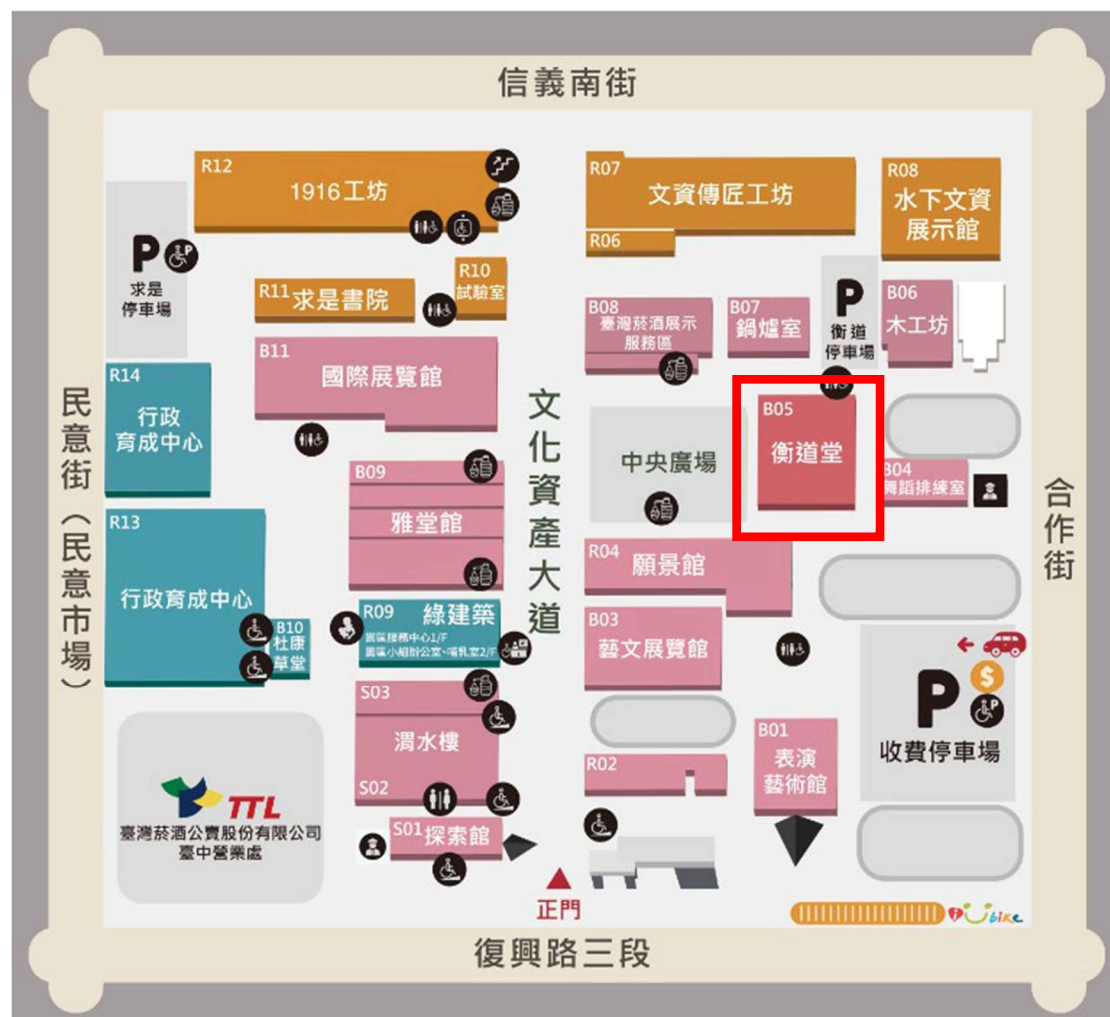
信義南街

R12
1916工坊

P
求是
停車場

R11 求是書院

R10
試驗室

B11
國際展覽館

R14
行政
育成中心

R13
行政育成中心

B10
杜康
草堂

B09
雅堂館

R09 綠建築
園區服務中心1/F
園區小組辦公室、哺乳室2/F

S03
涓水樓
S02

S01 探索館

TTL
臺灣菸酒公賣股份有限公司
臺中營業處

民意街（民意市場）

文化資產大道

R07
文資傳匠工坊
R06

R08
水下文資
展示館

B08
臺灣菸酒展示
服務區

B07
鍋爐室

P
衛道
停車場

B06
木工坊

中央廣場

B05
衛道堂

B04
舞蹈排練室

R04
願景館

R03
藝文展覽館

R02

B01
表演
藝術館

P
收費停車場

合作街

正門

Ubike

復興路三段